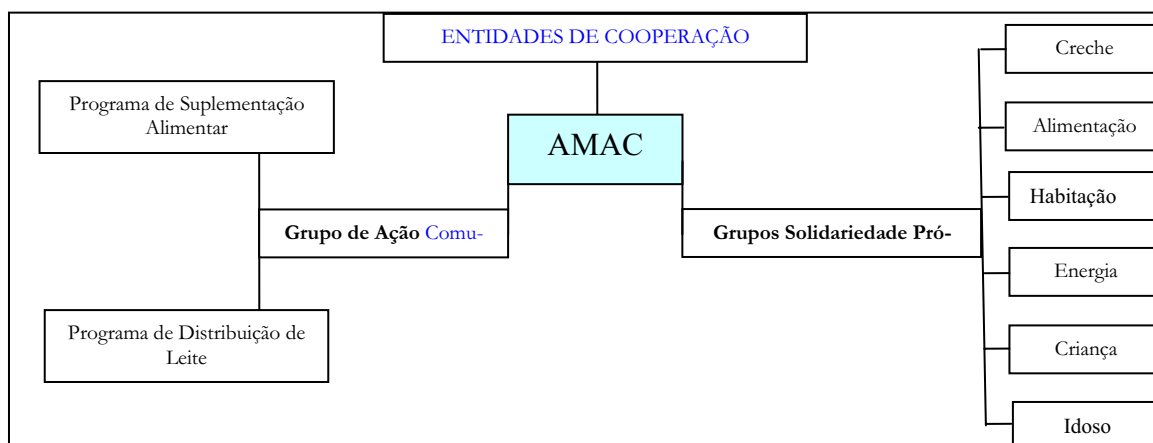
ENTIDADES DE COOPERAÇÃO

Programa de Suplementação Alimentar

AMAC

Grupo de Ação Comu-

Grupos Solidariedade Pró-

Programa de Distribuição de Leite

Creche

Alimentação

Habitação

Energia

Criança

Idoso